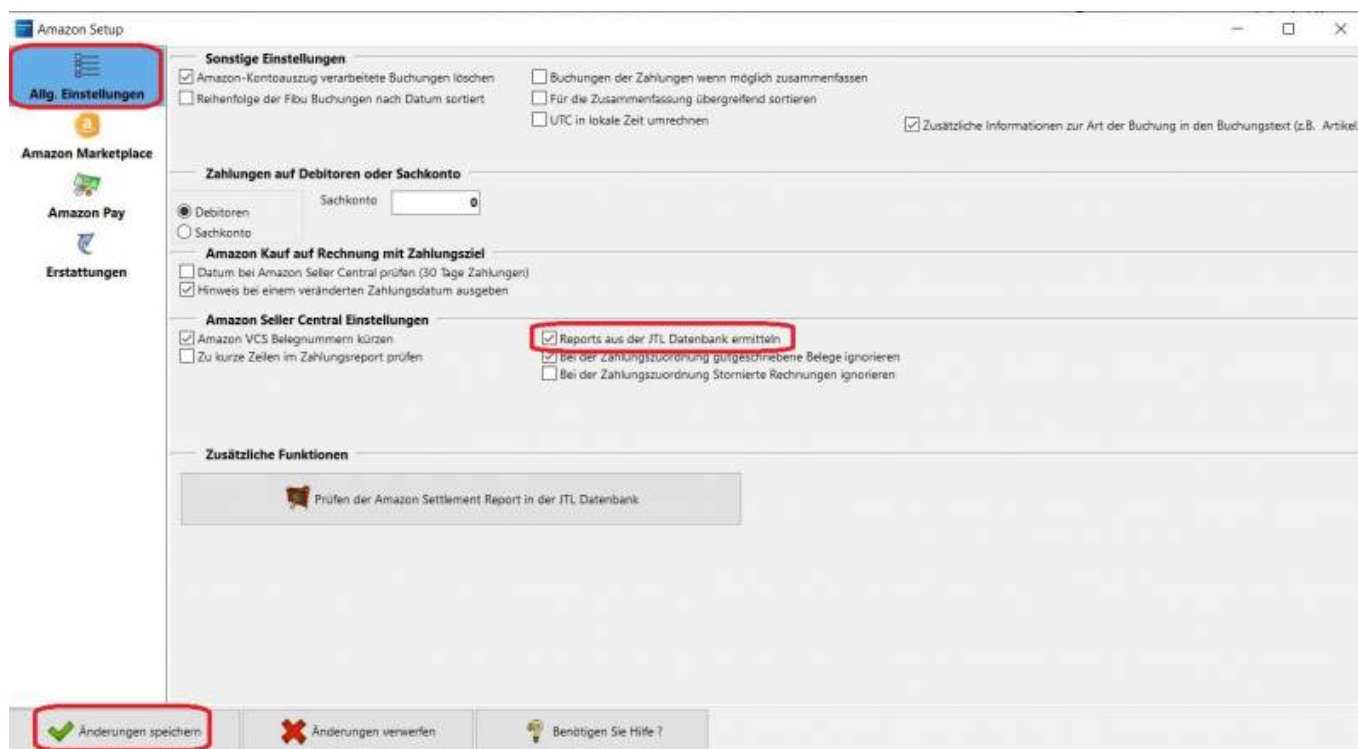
Amazon Setup

Allg. Einstellungen
Amazon Marketplace
Amazon Pay
Erstattungen

Sonstige Einstellungen
Amazon-Kontoauszug verarbeitete Buchungen löschen
Reihenfolge der Fibu Buchungen nach Datum sortiert
Buchungen der Zahlungen wenn möglich zusammenfassen
Für die Zusammenfassung übergreifend sortieren
UTC in lokale Zeit umrechnen
Zusätzliche Informationen zur Art der Buchung in den Buchungstext (z.B. Artikel

Zahlungen auf Debitoren oder Sachkonto
Debitoren
Sachkonto
Sachkonto 0

Amazon Kauf auf Rechnung mit Zahlungsziel
Datum bei Amazon Seller Central prüfen (30 Tage Zahlungen)
Hinweis bei einem veränderten Zahlungsdatum ausgeben

Amazon Seller Central Einstellungen
Amazon VCS Belegnummern kürzen
Zu kurze Zeilen im Zahlungsreport prüfen
Reports aus der JTL Datenbank ermitteln
Bei der Zahlungszuordnung gutgeschriebene Belege ignorieren
Bei der Zahlungszuordnung Stornierte Rechnungen ignorieren

Zusätzliche Funktionen
Prüfen der Amazon Settlement Report in der JTL Datenbank

Änderungen speichern
Änderungen verwerfen
Benötigen Sie Hilfe ?